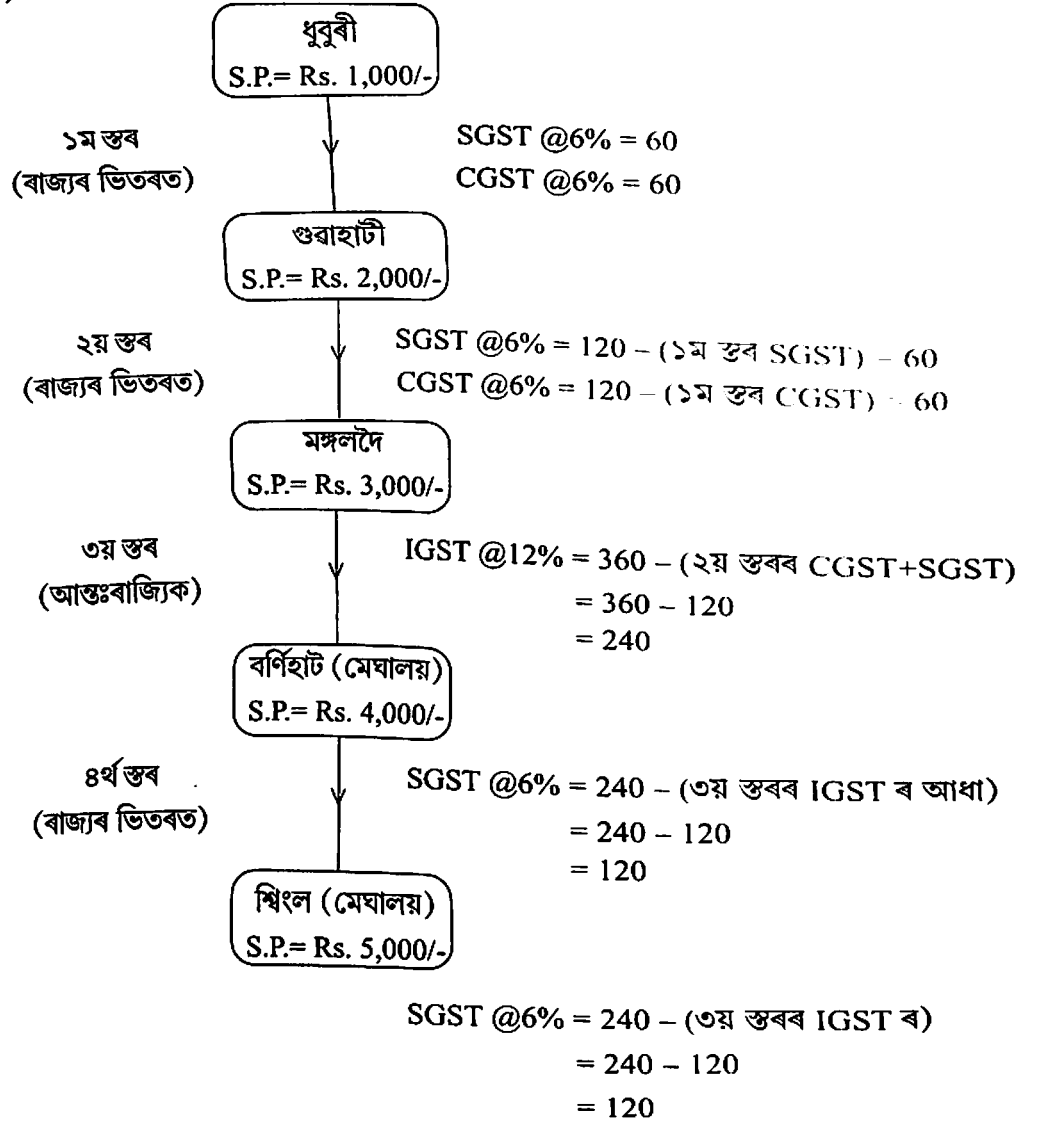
ধুবুৰী
S.P.= Rs. 1,000/-

১ম স্তৰ
(ৰাজ্যৰ ভিতৰত)

SGST @6% = 60
CGST @6% = 60

গুৱাহাটী
S.P.= Rs. 2,000/-

২য় স্তৰ
(ৰাজ্যৰ ভিতৰত)

SGST @6% = 120 – (১ম স্তৰ SGST) – 60
CGST @6% = 120 – (১ম স্তৰ CGST) – 60

মঙ্গলদৈ
S.P.= Rs. 3,000/-

৩য় স্তৰ
(আন্তঃৰাজ্যিক)

IGST @12% = 360 – (২য় স্তৰৰ CGST+SGST)
= 360 – 120
= 240

বৰ্ণিহাট (মেঘালয়)
S.P.= Rs. 4,000/-

৪র্থ স্তৰ
(ৰাজ্যৰ ভিতৰত)

SGST @6% = 240 – (৩য় স্তৰৰ IGST ৰ আধা)
= 240 – 120
= 120

শ্বিংল (মেঘালয়)
S.P.= Rs. 5,000/-

SGST @6% = 240 – (৩য় স্তৰৰ IGST ৰ)
= 240 – 120
= 120